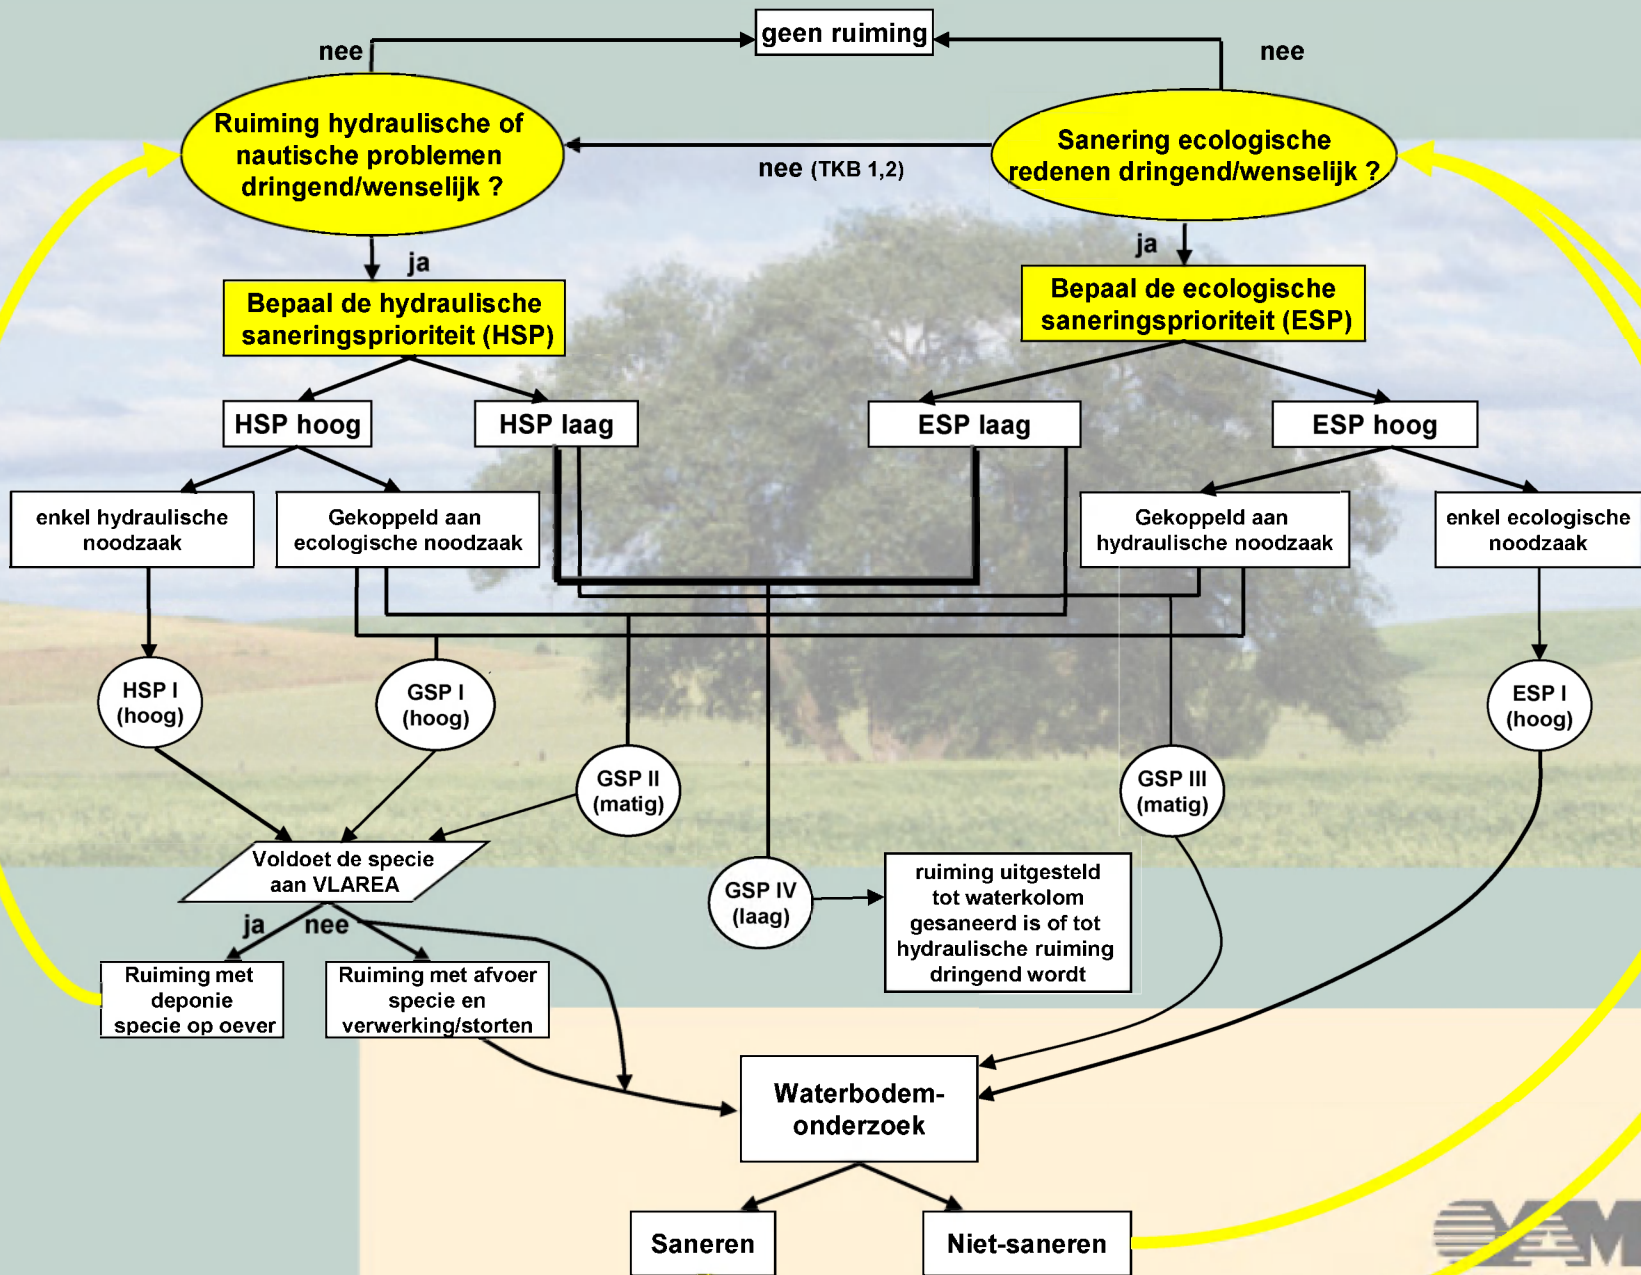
geen ruiming

nee

nee

Ruiming hydraulische of nautische problemen dringend/wenselijk ?

nee (TKB 1,2)

Sanering ecologische redenen dringend/wenselijk ?

ja

ja

Bepaal de hydraulische saneringsprioriteit (HSP)

Bepaal de ecologische saneringsprioriteit (ESP)

HSP hoog

HSP laag

ESP laag

ESP hoog

enkel hydraulische noodzaak

Gekoppeld aan ecologische noodzaak

Gekoppeld aan hydraulische noodzaak

enkel ecologische noodzaak

HSP I (hoog)

GSP I (hoog)

GSP II (matig)

GSP III (matig)

ESP I (hoog)

Voldoet de specie aan VLAREA

GSP IV (laag)

ruiming uitgesteld tot waterkolom gesaneerd is of tot hydraulische ruiming dringend wordt

ja

nee

Ruiming met deponie specie op oever

Ruiming met afvoer specie en verwerking/storten

Waterbodem-onderzoek

Saneren

Niet-saneren